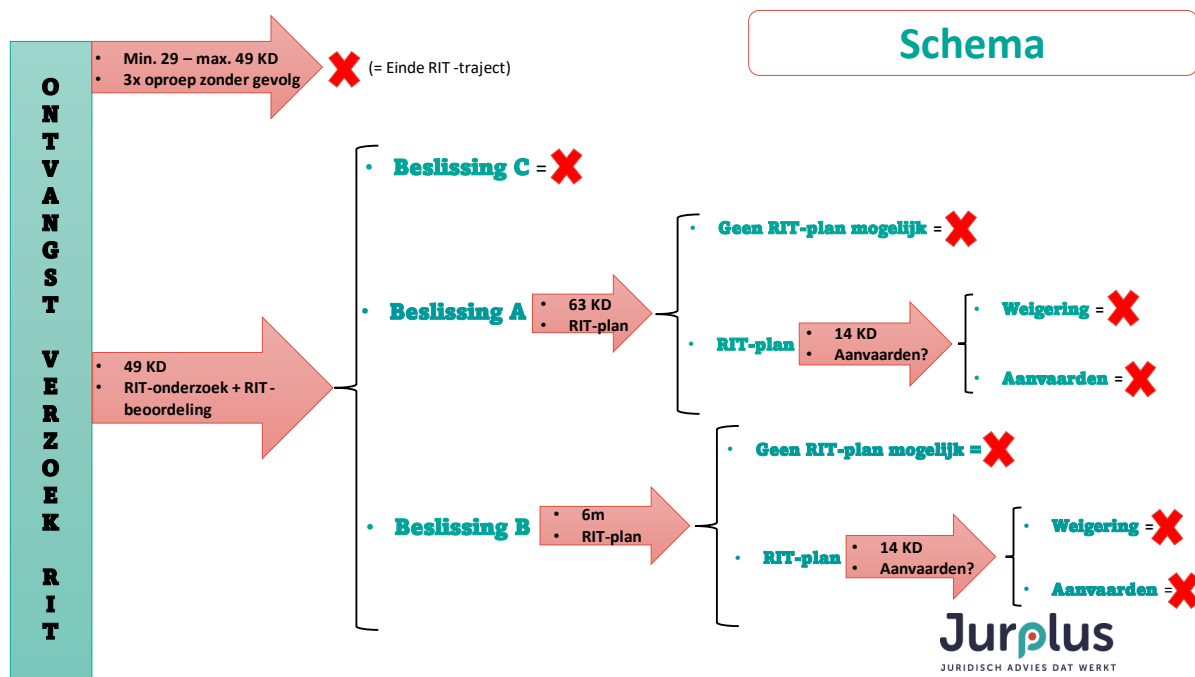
Schema

ONTVANGST VERZOEK RIT

- Min. 29 – max. 49 KD
- 3x oproep zonder gevolg

(= Einde RIT -traject)

- 49 KD
- RIT-onderzoek + RIT-beoordeling

- Beslissing C =

- Beslissing A

- 63 KD
- RIT-plan

- Geen RIT-plan mogelijk =

- RIT-plan

- 14 KD
- Aanvaarden?

- Weigering =
- Aanvaarden =

- Beslissing B

- 6m
- RIT-plan

- Geen RIT-plan mogelijk =

- RIT-plan

- 14 KD
- Aanvaarden?

- Weigering =
- Aanvaarden =

Jurplus
JURIDISCH ADVIES DAT WERKT